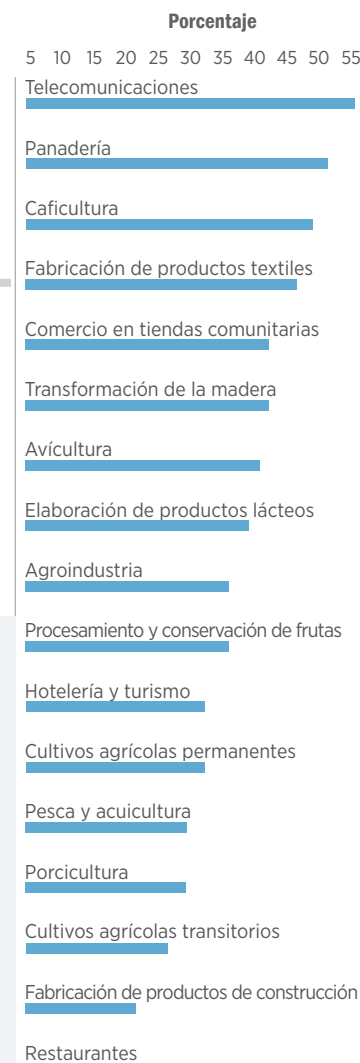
Porcentaje

5 10 15 20 25 30 35 40 45 50 55

Telecomunicaciones

Panadería

Caficultura

Fabricación de productos textiles

Comercio en tiendas comunitarias

Transformación de la madera

Avícultura

Elaboración de productos lácteos

Agroindustria

Procesamiento y conservación de frutas

Hotelería y turismo

Cultivos agrícolas permanentes

Pesca y acuicultura

Porcicultura

Cultivos agrícolas transitorios

Fabricación de productos de construcción

Restaurantes